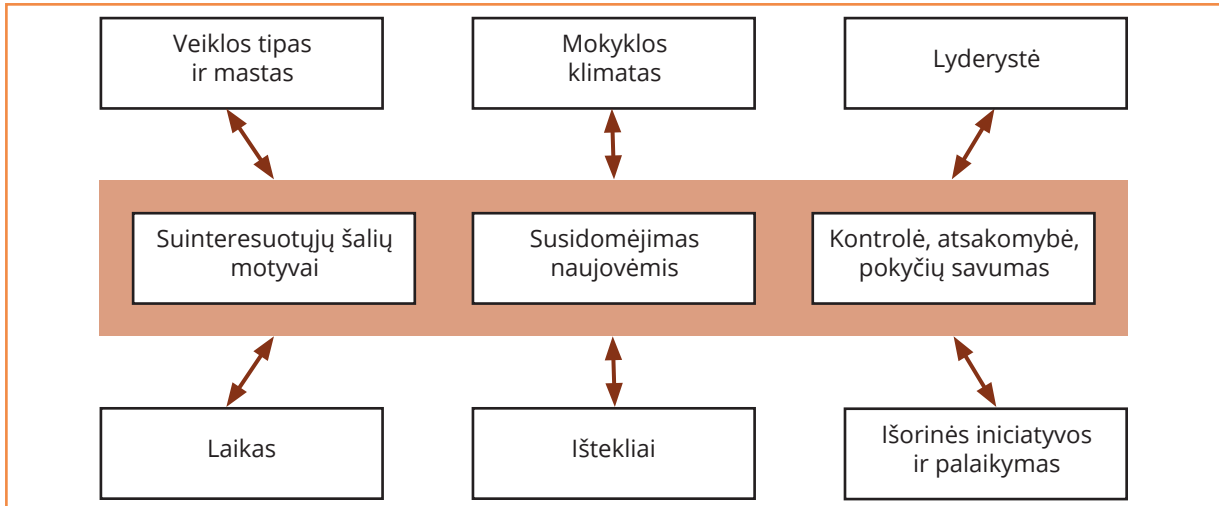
Veiklos tipas ir mastas

Mokyklos klimatas

Lyderystė

Suinteresuotųjų šalių motyvai

Susidomėjimas naujovėmis

Kontrolė, atsakomybė, pokyčių savumas

Laikas

Ištekliai

Išorinės iniciatyvos ir palaikymas